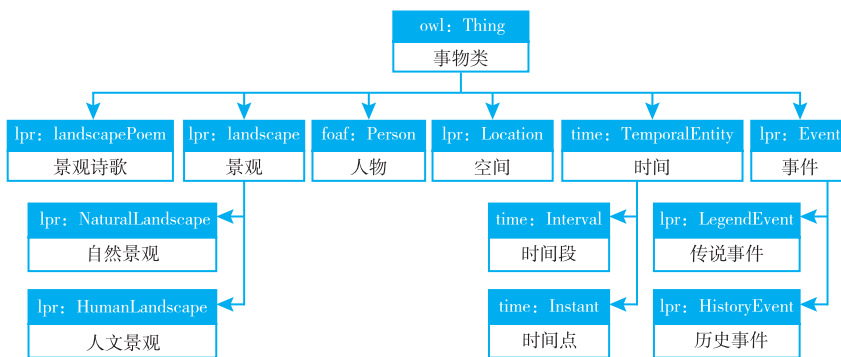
owl：Thing
事物类

lpr：landscapePoem
景观诗歌

lpr：landscape
景观

foaf：Person
人物

lpr：Location
空间

time：TemporalEntity
时间

lpr：Event
事件

lpr：NaturalLandscape
自然景观

lpr：HumanLandscape
人文景观

time：Interval
时间段

time：Instant
时间点

lpr：LegendEvent
传说事件

lpr：HistoryEvent
历史事件